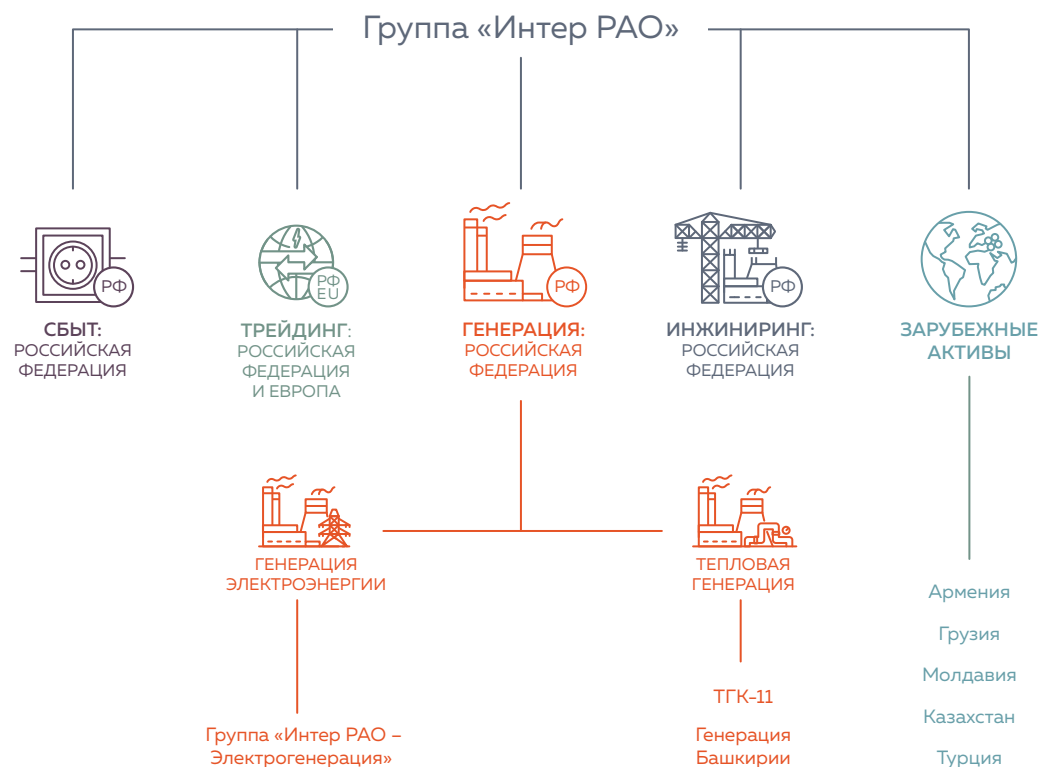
Группа «Интер РАО»

РФ
СБЫТ:
РОССИЙСКАЯ ФЕДЕРАЦИЯ

РФ
EU
ТРЕЙДИНГ:
РОССИЙСКАЯ ФЕДЕРАЦИЯ И ЕВРОПА

РФ
ГЕНЕРАЦИЯ:
РОССИЙСКАЯ ФЕДЕРАЦИЯ

РФ
ИНЖИНИРИНГ:
РОССИЙСКАЯ ФЕДЕРАЦИЯ

ЗАРУБЕЖНЫЕ АКТИВЫ

ГЕНЕРАЦИЯ ЭЛЕКТРОЭНЕРГИИ

ТЕПЛОВАЯ ГЕНЕРАЦИЯ

Армения

Грузия

Молдавия

Казахстан

Турция

ТГК-11

Генерация Башкирии

Группа «Интер РАО – Электрогенерация»